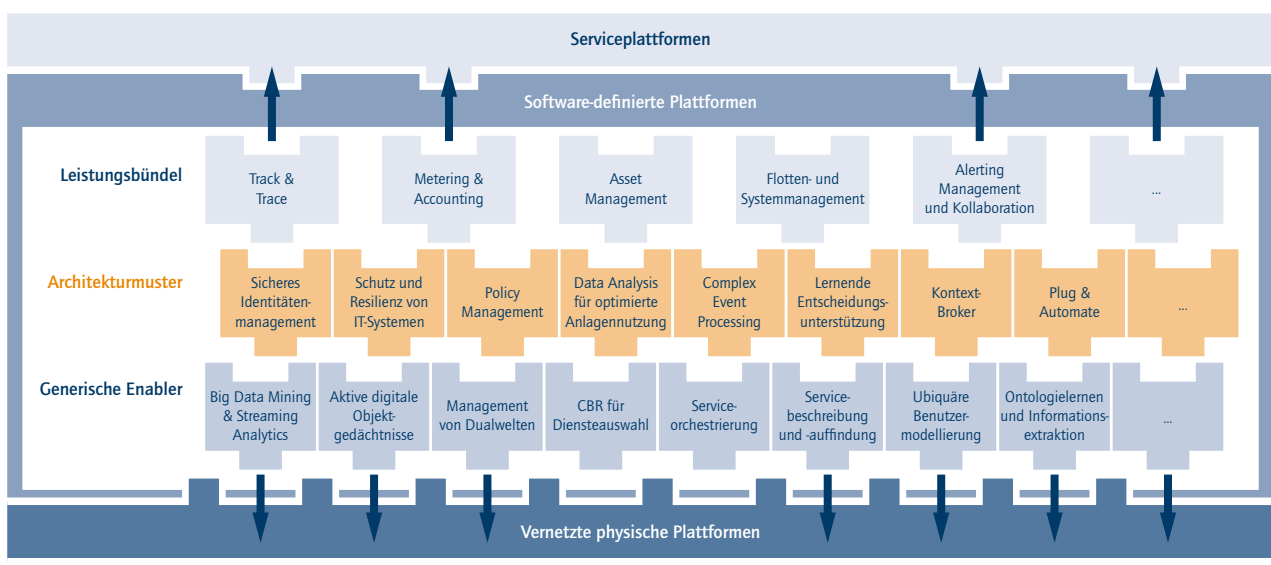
Serviceplattformen

Software-definierte Plattformen

Leistungsbündel

Track & Trace

Metering & Accounting

Asset Management

Flotten- und Systemmanagement

Alerting Management und Kollaboration

...

Architekturmuster

Sicheres Identitätenmanagement

Schutz und Resilienz von IT-Systemen

Policy Management

Data Analysis für optimierte Anlagennutzung

Complex Event Processing

Lernende Entscheidungsunterstützung

Kontext-Broker

Plug & Automate

...

Generische Enabler

Big Data Mining & Streaming Analytics

Aktive digitale Objektgedächtnisse

Management von Dualwelten

CBR für Diensteauswahl

Serviceorchestrierung

Servicebeschreibung und -auffindung

Ubiquäre Benutzermodellierung

Ontologielernen und Informationsextraktion

...

Vernetzte physische Plattformen